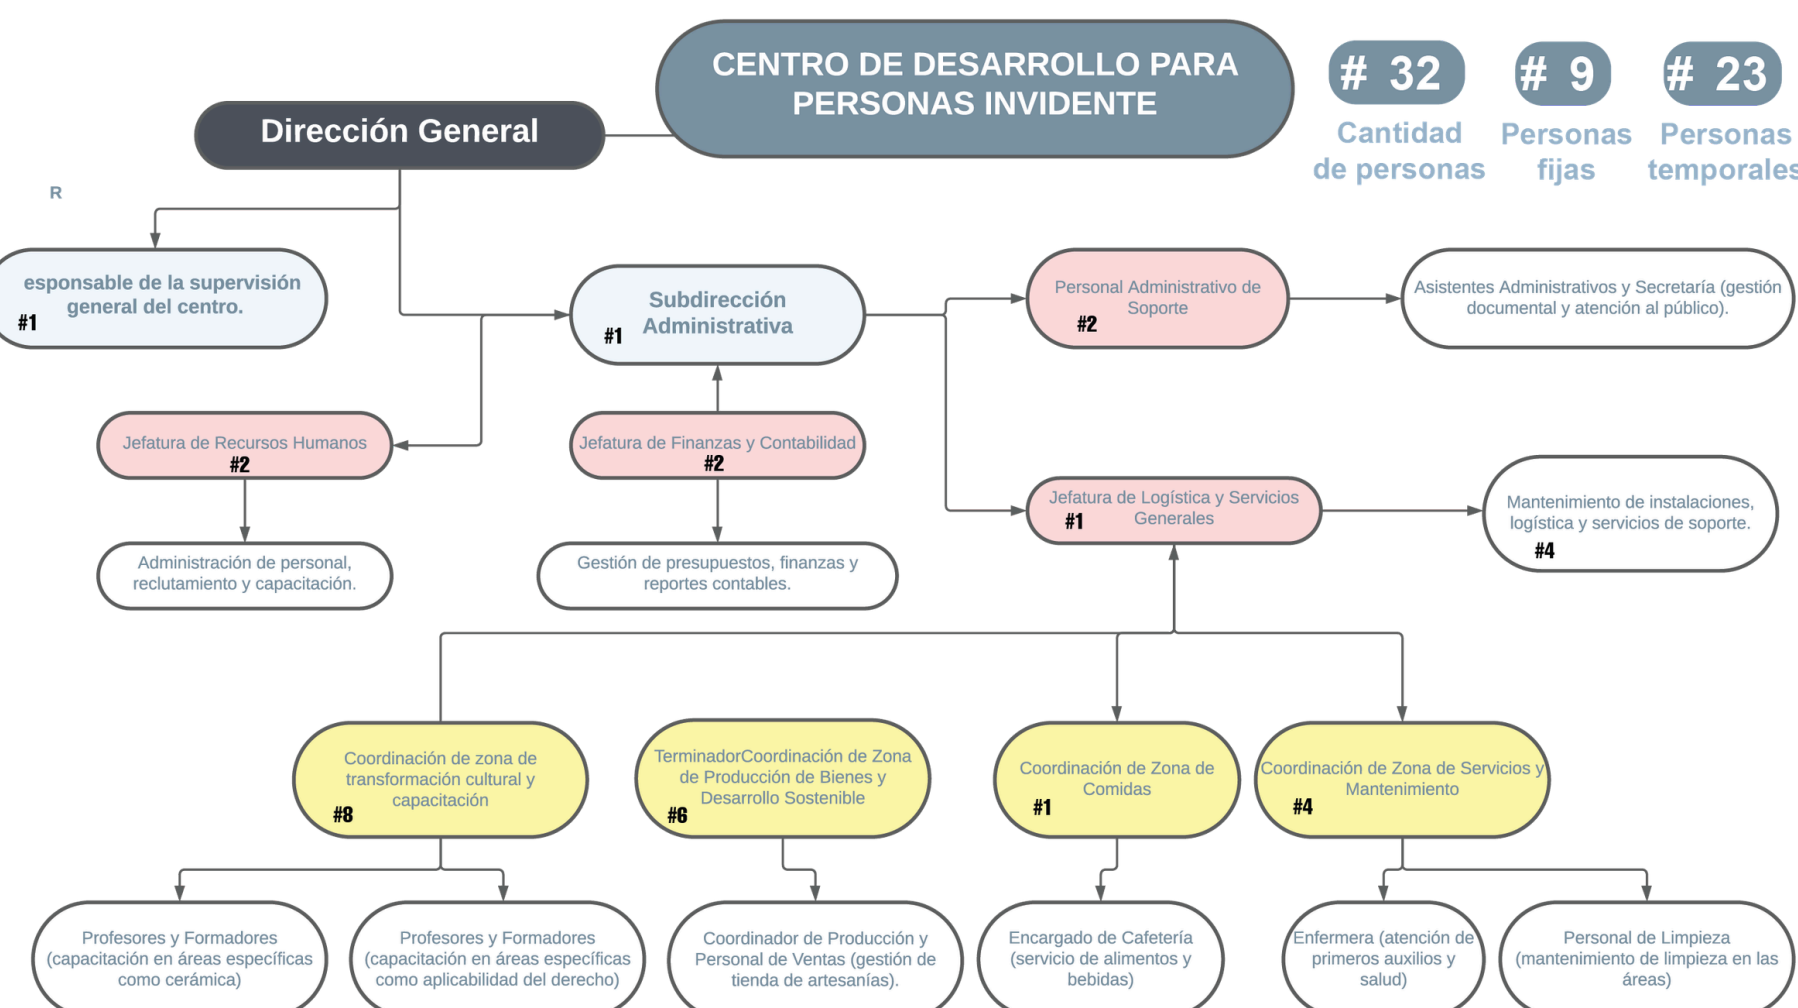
CENTRO DE DESARROLLO PARA PERSONAS INVIDENTE

# 32
Cantidad de personas

# 9
Personas fijas

# 23
Personas temporales

Dirección General

R

esponsable de la supervisión general del centro.
#1

Subdirección Administrativa
#1

Personal Administrativo de Soporte
#2

Asistentes Administrativos y Secretaría (gestión documental y atención al público).

Jefatura de Recursos Humanos
#2

Jefatura de Finanzas y Contabilidad
#2

Jefatura de Logística y Servicios Generales
#1

Mantenimiento de instalaciones, logística y servicios de soporte.
#4

Administración de personal, reclutamiento y capacitación.

Gestión de presupuestos, finanzas y reportes contables.

Coordinación de zona de transformación cultural y capacitación
#8

TerminadorCoordinación de Zona de Producción de Bienes y Desarrollo Sostenible
#6

Coordinación de Zona de Comidas
#1

Coordinación de Zona de Servicios y Mantenimiento
#4

Profesores y Formadores (capacitación en áreas específicas como cerámica)

Profesores y Formadores (capacitación en áreas específicas como aplicabilidad del derecho)

Coordinador de Producción y Personal de Ventas (gestión de tienda de artesanías).

Encargado de Cafetería (servicio de alimentos y bebidas)

Enfermera (atención de primeros auxilios y salud)

Personal de Limpieza (mantenimiento de limpieza en las áreas)